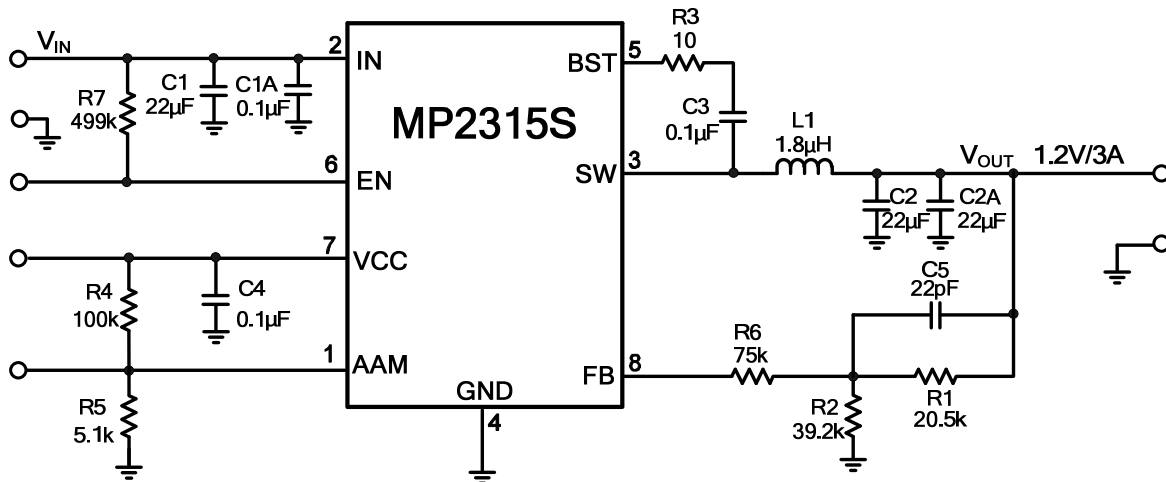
$V_{IN}$
R7
499k
C1
22µF
C1A
0.1µF
2 IN
6 EN
7 VCC
1 AAM
R4
100k
C4
0.1µF
R5
5.1k
MP2315S
GND
4
BST 5
SW 3
FB 8
R3
10
C3
0.1µF
L1
1.8µH
$V_{OUT}$
1.2V/3A
C2
22µF
C2A
22µF
C5
22pF
R6
75k
R1
20.5k
R2
39.2k